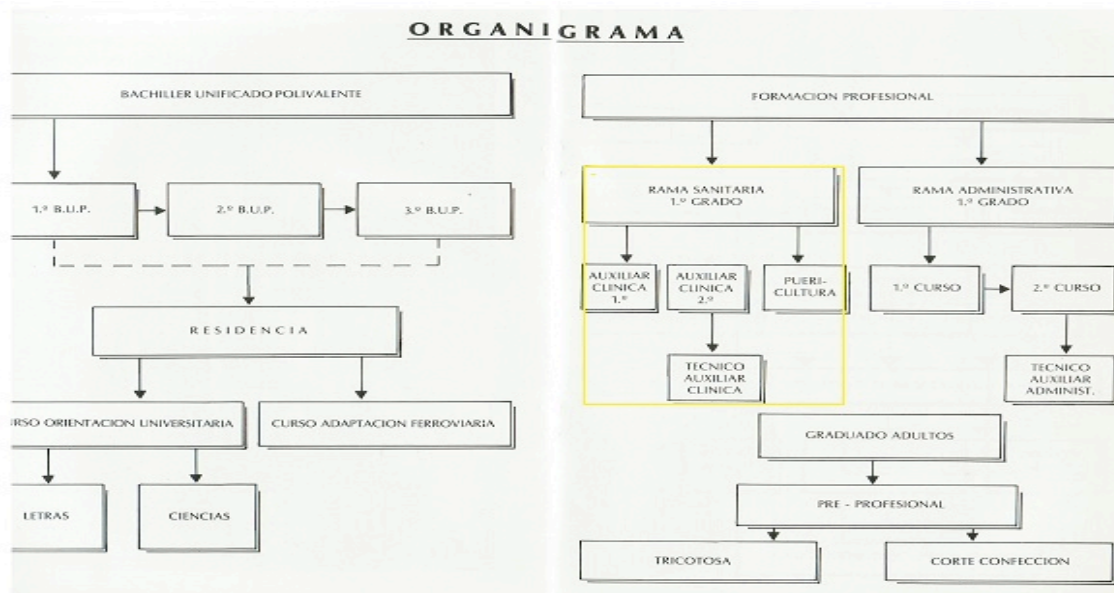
ORGANIGRAMA

BACHILLER UNIFICADO POLIVALENTE

1.º B.U.P.

2.º B.U.P.

3.º B.U.P.

RESIDENCIA

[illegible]RSO ORIENTACION UNIVERSITARIA

CURSO ADAPTACION FERROVIARIA

LETRAS

CIENCIAS

FORMACION PROFESIONAL

RAMA SANITARIA 1.º GRADO

RAMA ADMINISTRATIVA 1.º GRADO

AUXILIAR CLINICA 1.º

AUXILIAR CLINICA 2.º

PUERICULTURA

1.º CURSO

2.º CURSO

TECNICO AUXILIAR CLINICA

TECNICO AUXILIAR ADMINIST.

GRADUADO ADULTOS

PRE - PROFESIONAL

TRICOTOSA

CORTE CONFECCION